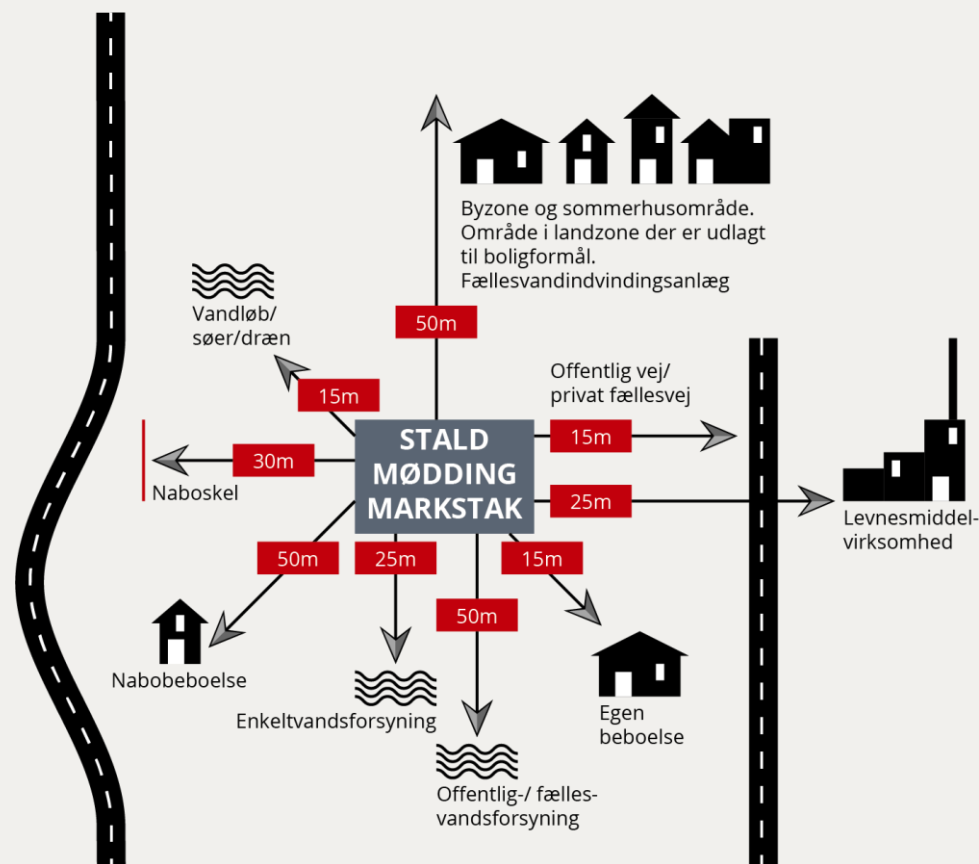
Byzone og sommerhusområde. Område i landzone der er udlagt til boligformål. Fællesvandindvindingsanlæg

50m

Vandløb/ søer/dræn

15m

Offentlig vej/ privat fællesvej

STALD MØDDING MARKSTAK

15m

30m

Naboskel

25m

Levnesmiddelvirksomhed

50m

25m

15m

50m

Nabobeboelse

Enkeltvandsforsyning

Egen beboelse

Offentlig-/ fællesvandsforsyning